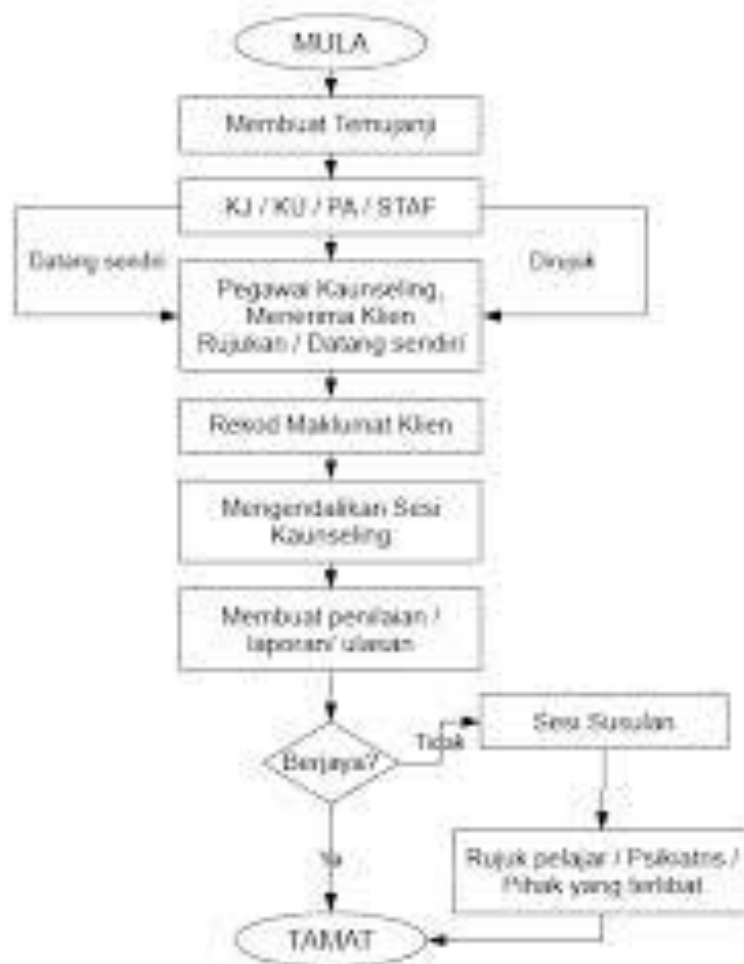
MULA

Membuat Temujanji

KJ / KU / PA / STAF

Datang sendiri

Dirujuk

Pegawai Kaunseling, Menerima Klien Rujukan / Datang sendiri

Rekod Maklumat Klien

Mengendalikan Sesi Kaunseling

Membuat penilaian / laporan/ ulasan

Berjaya?

Tidak

Sesi Susulan

Rujuk pelajar / Psikiatris / Pihak yang terlibat

Ya

TAMAT